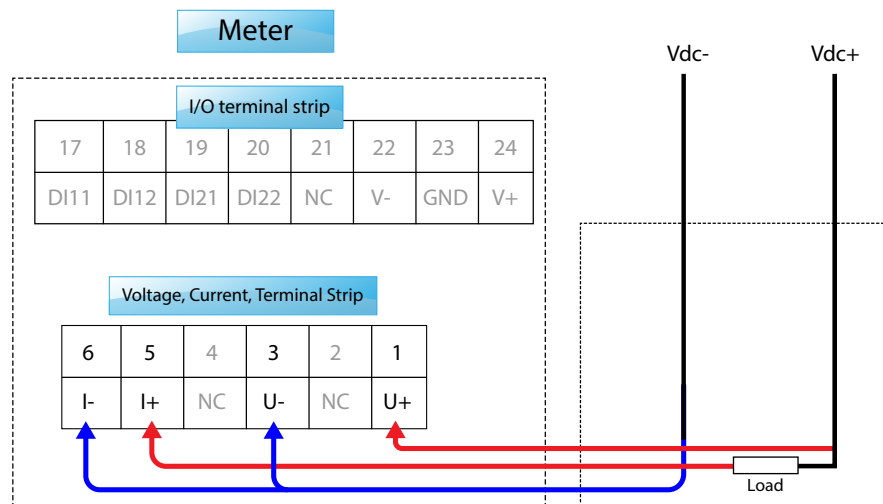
Meter

Vdc-

Vdc+

I/O terminal strip

| 17 | 18 | 19 | 20 | 21 | 22 | 23 | 24 |
|---|---|---|---|---|---|---|---|
| DI11 | DI12 | DI21 | DI22 | NC | V- | GND | V+ |

Voltage, Current, Terminal Strip

| 6 | 5 | 4 | 3 | 2 | 1 |
|---|---|---|---|---|---|
| I- | I+ | NC | U- | NC | U+ |

Load